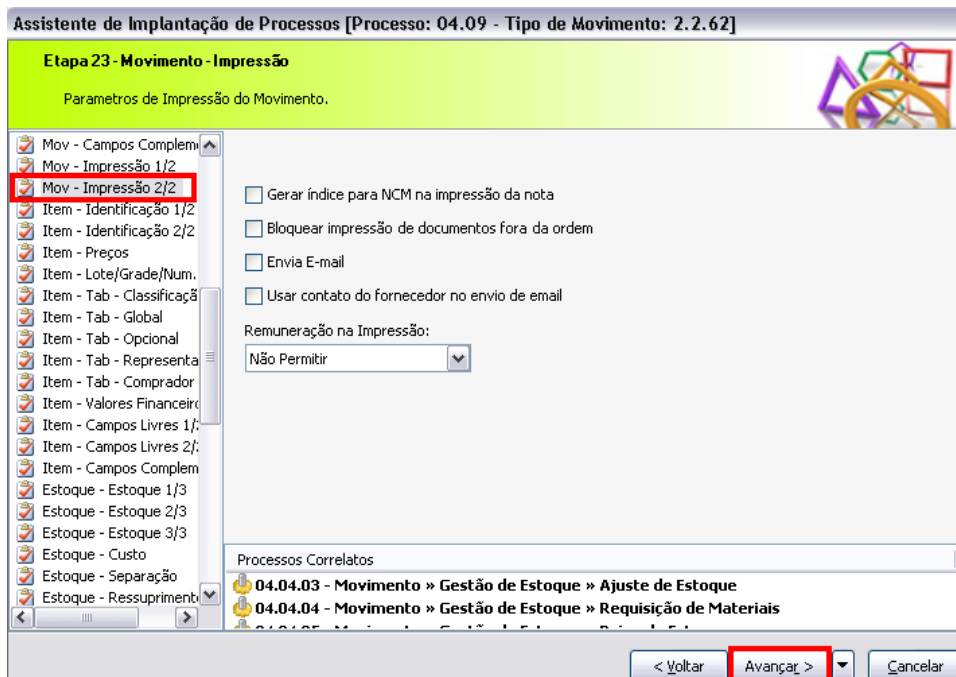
Assistente de Implantação de Processos [Processo: 04.09 - Tipo de Movimento: 2.2.62]

Etapa 23 - Movimento - Impressão

Parametros de Impressão do Movimento.

Mov - Campos Complem
Mov - Impressão 1/2
Mov - Impressão 2/2
Item - Identificação 1/2
Item - Identificação 2/2
Item - Preços
Item - Lote/Grade/Num.
Item - Tab - Classificaçã
Item - Tab - Global
Item - Tab - Opcional
Item - Tab - Representa
Item - Tab - Comprador
Item - Valores Financeiro
Item - Campos Livres 1/
Item - Campos Livres 2/
Item - Campos Complem
Estoque - Estoque 1/3
Estoque - Estoque 2/3
Estoque - Estoque 3/3
Estoque - Custo
Estoque - Separação
Estoque - Ressupriment

Gerar índice para NCM na impressão da nota

Bloquear impressão de documentos fora da ordem

Envia E-mail

Usar contato do fornecedor no envio de email

Remuneração na Impressão:

Não Permitir

Processos Correlatos

04.04.03 - Movimento » Gestão de Estoque » Ajuste de Estoque
04.04.04 - Movimento » Gestão de Estoque » Requisição de Materiais
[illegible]

< Voltar    Avançar >    Cancelar